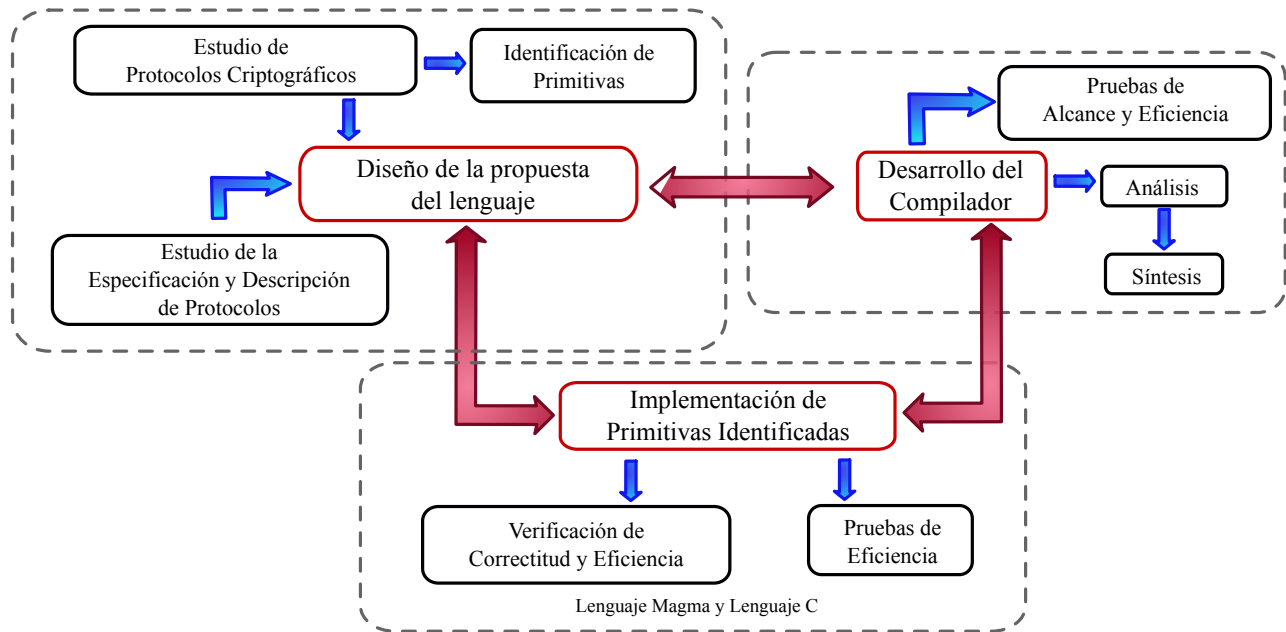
Estudio de Protocolos Criptográficos

Identificación de Primitivas

Diseño de la propuesta del lenguaje

Estudio de la Especificación y Descripción de Protocolos

Pruebas de Alcance y Eficiencia

Desarrollo del Compilador

Análisis

Síntesis

Implementación de Primitivas Identificadas

Verificación de Correctitud y Eficiencia

Pruebas de Eficiencia

Lenguaje Magma y Lenguaje C